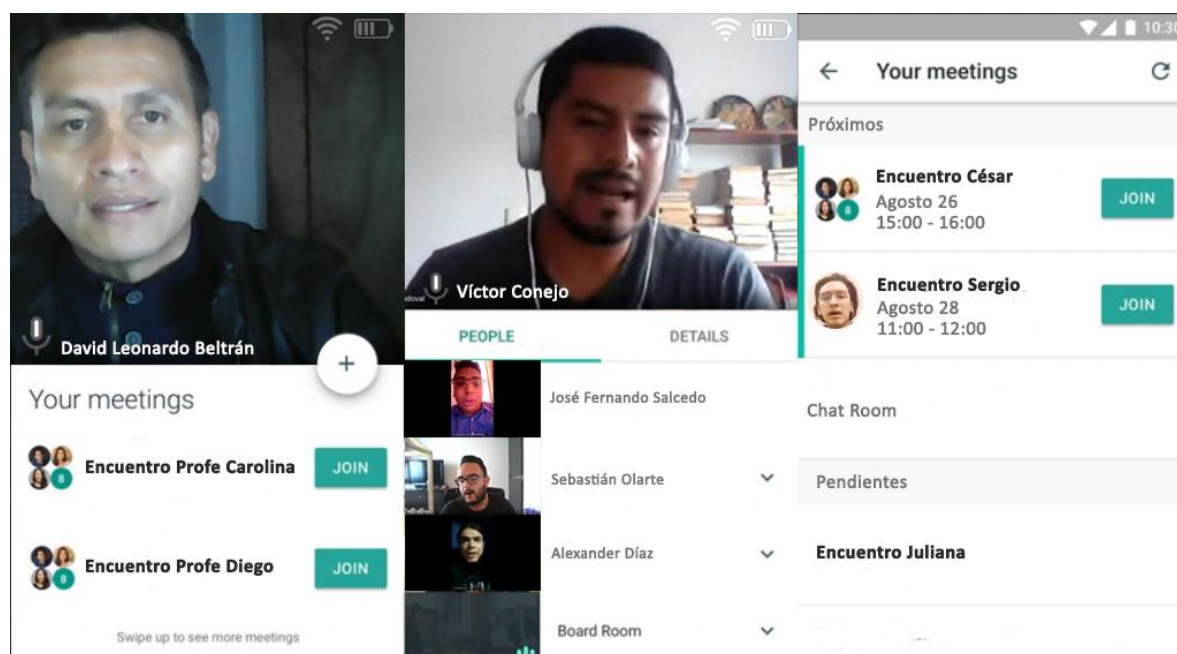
David Leonardo Beltrán

+

Your meetings

8

Encuentro Profe Carolina

JOIN

8

Encuentro Profe Diego

JOIN

Swipe up to see more meetings

Víctor Conejo

PEOPLE

DETAILS

José Fernando Salcedo

Sebastián Olarte

Alexander Díaz

Board Room

10:3

Your meetings

Próximos

8

Encuentro César
Agosto 26
15:00 - 16:00

JOIN

Encuentro Sergio
Agosto 28
11:00 - 12:00

JOIN

Chat Room

Pendientes

Encuentro Juliana